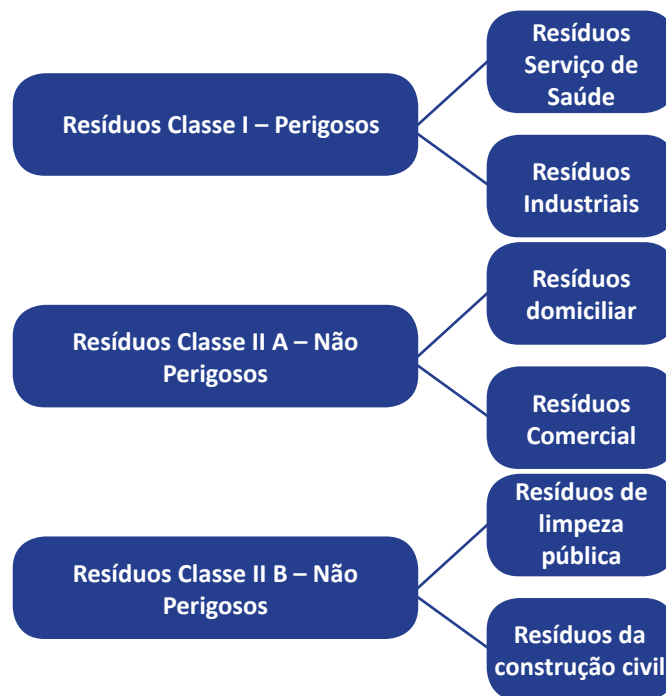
Resíduos Classe I – Perigosos

Resíduos Serviço de Saúde

Resíduos Industriais

Resíduos Classe II A – Não Perigosos

Resíduos domiciliar

Resíduos Comercial

Resíduos Classe II B – Não Perigosos

Resíduos de limpeza pública

Resíduos da construção civil